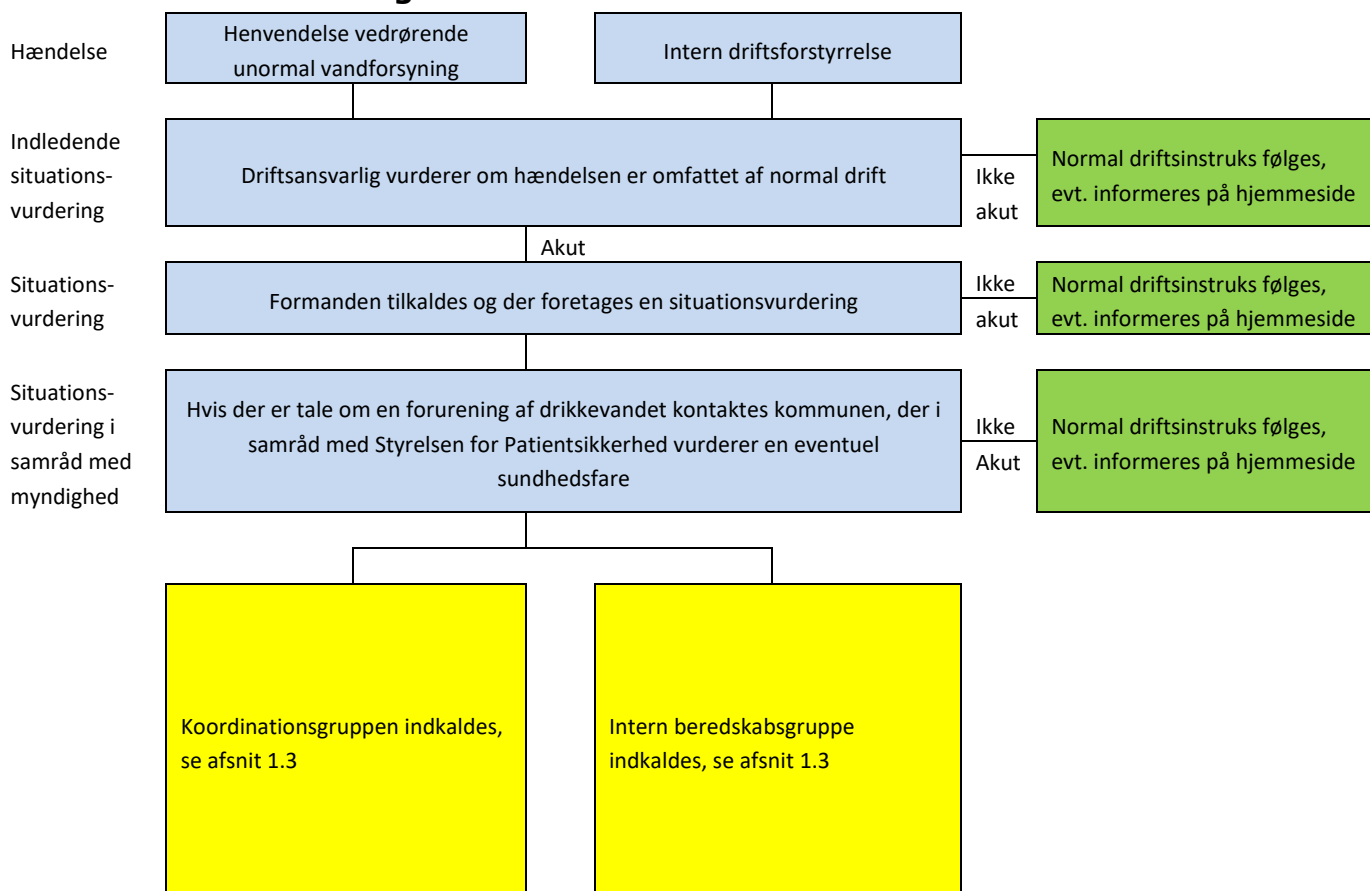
Hændelse

Henvendelse vedrørende unormal vandforsyning

Intern driftsforstyrrelse

Indledende situationsvurdering

Driftsansvarlig vurderer om hændelsen er omfattet af normal drift

Ikke akut

Normal driftsinstruks følges, evt. informeres på hjemmeside

Akut

Situationsvurdering

Formanden tilkaldes og der foretages en situationsvurdering

Ikke akut

Normal driftsinstruks følges, evt. informeres på hjemmeside

Situationsvurdering i samråd med myndighed

Hvis der er tale om en forurening af drikkevandet kontaktes kommunen, der i samråd med Styrelsen for Patientsikkerhed vurderer en eventuel sundhedsfare

Ikke Akut

Normal driftsinstruks følges, evt. informeres på hjemmeside

Koordinationsgruppen indkaldes, se afsnit 1.3

Intern beredskabsgruppe indkaldes, se afsnit 1.3